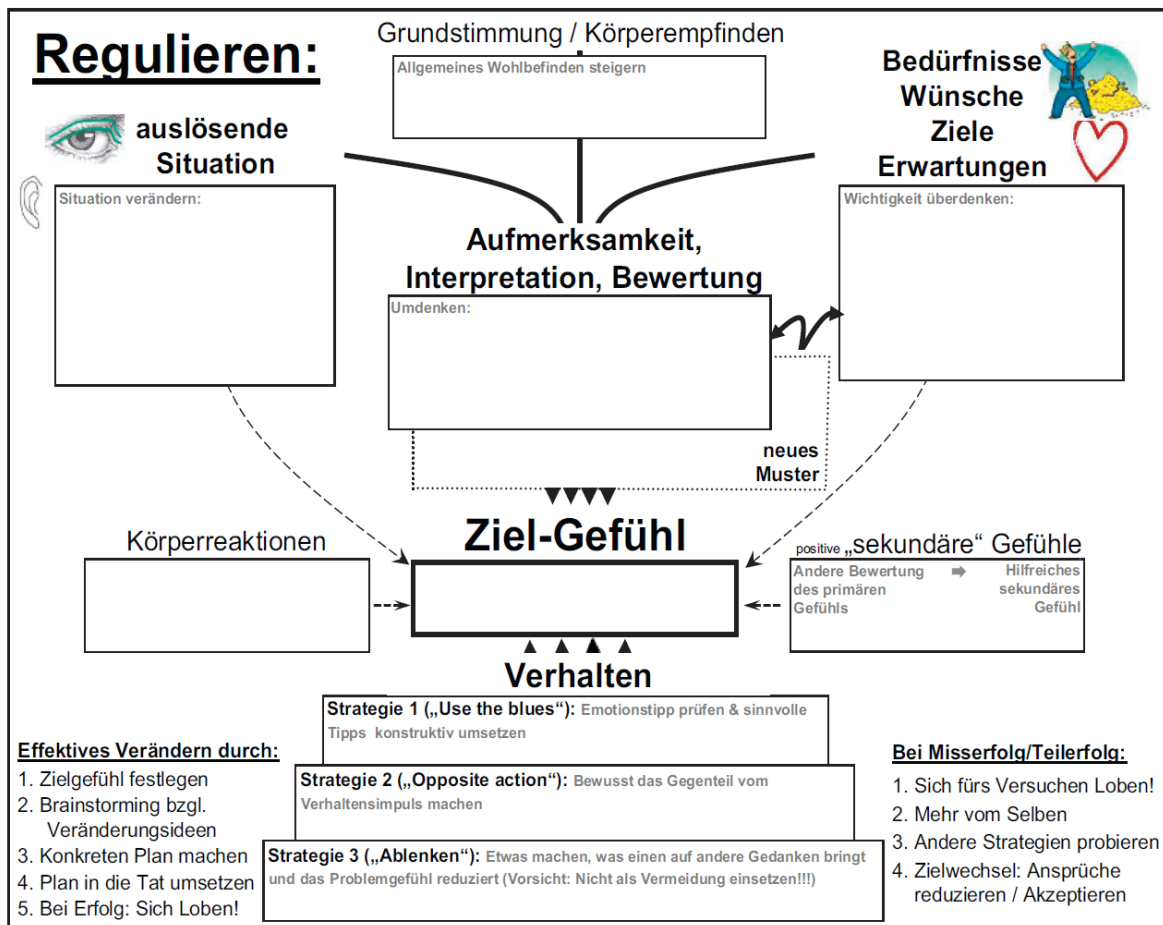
Regulieren:

Grundstimmung / Körperempfinden

Allgemeines Wohlbefinden steigern

auslösende Situation

Situation verändern:

Bedürfnisse
Wünsche
Ziele
Erwartungen

Wichtigkeit überdenken:

Aufmerksamkeit, Interpretation, Bewertung

Umdenken:

neues Muster

Körperreaktionen

Ziel-Gefühl

positive „sekundäre“ Gefühle

Andere Bewertung des primären Gefühls ➡ Hilfreiches sekundäres Gefühl

Verhalten

Strategie 1 („Use the blues“): Emotionstipp prüfen & sinnvolle Tipps konstruktiv umsetzen

Strategie 2 („Opposite action“): Bewusst das Gegenteil vom Verhaltensimpuls machen

Strategie 3 („Ablenken“): Etwas machen, was einen auf andere Gedanken bringt und das Problemgefühl reduziert (Vorsicht: Nicht als Vermeidung einsetzen!!!)

Effektives Verändern durch:
1. Zielgefühl festlegen
2. Brainstorming bzgl. Veränderungsideen
3. Konkreten Plan machen
4. Plan in die Tat umsetzen
5. Bei Erfolg: Sich Loben!

Bei Misserfolg/Teilerfolg:
1. Sich fürs Versuchen Loben!
2. Mehr vom Selben
3. Andere Strategien probieren
4. Zielwechsel: Ansprüche reduzieren / Akzeptieren